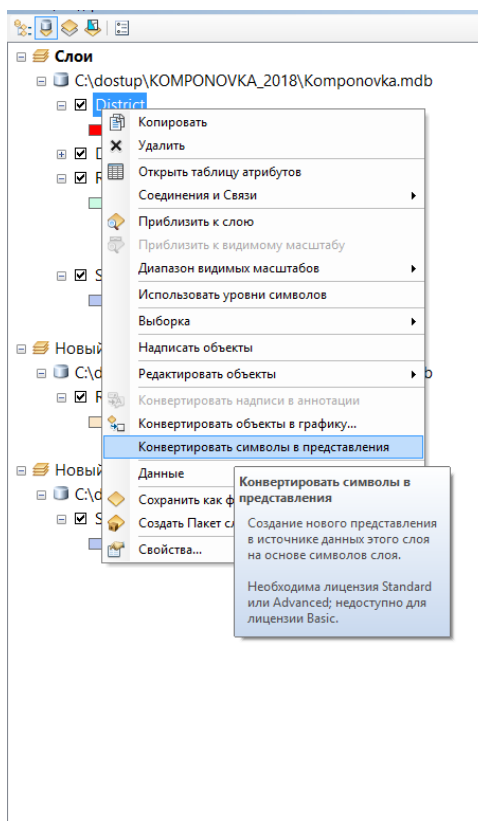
Слои
C:\dostup\KOMPONOVKA_2018\Komponovka.mdb
District
D
F
S
Новый
C:\d
F
b
Новый
C:\d
S

Копировать
Удалить
Открыть таблицу атрибутов
Соединения и Связи
Приблизить к слою
Приблизить к видимому масштабу
Диапазон видимых масштабов
Использовать уровни символов
Выборка
Надписать объекты
Редактировать объекты
Конвертировать надписи в аннотации
Конвертировать объекты в графику...
Конвертировать символы в представления
Данные
Сохранить как ф
Создать Пакет сл
Свойства...

Конвертировать символы в представления
Создание нового представления в источнике данных этого слоя на основе символов слоя.

Необходима лицензия Standard или Advanced; недоступно для лицензии Basic.